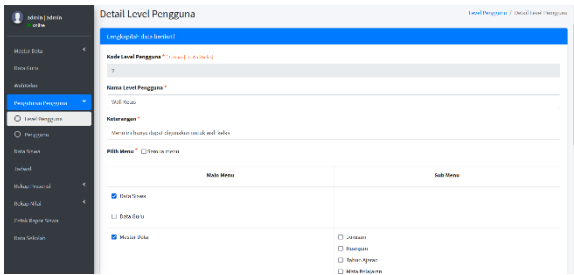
admin | admin
● online

Master Data
Data Guru
Walikelas
Pengaturan Pengguna
Level Pengguna
Pengguna
Data Siswa
Jadwal
Rekap Jurnal
Rekap Nilai
Cetak Rapor Siswa
Data Sekolah

Detail Level Pengguna

Level Pengguna / Detail Level Pengguna

Lengkapilah data berikut !

Kode Level Pengguna * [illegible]
3

Nama Level Pengguna *
Wali Kelas

Keterangan *
Memiliki hanya dapat digunakan untuk wali kelas

Pilih Menu * ☐ Semua menu

| Main Menu | Sub Menu |
|---|---|
| ☑ Data Siswa | |
| ☐ Data Guru | |
| ☑ Master Data | ☐ Jurusan<br>☐ Ruangan<br>☐ Tahun Ajaran<br>☐ Mata Pelajaran |